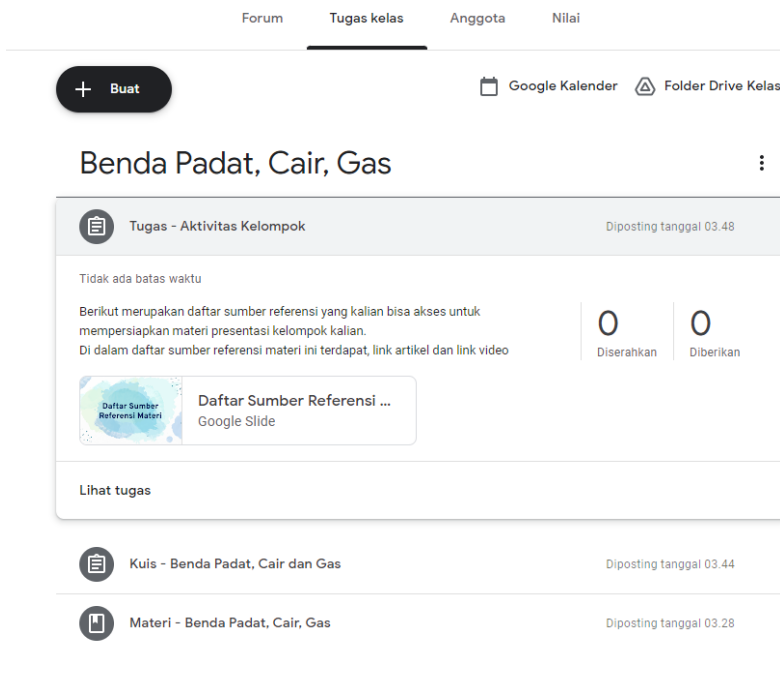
Forum Tugas kelas Anggota Nilai

Buat

Google Kalender Folder Drive Kelas

Benda Padat, Cair, Gas

Tugas - Aktivitas Kelompok

Diposting tanggal 03.48

Tidak ada batas waktu

Berikut merupakan daftar sumber referensi yang kalian bisa akses untuk mempersiapkan materi presentasi kelompok kalian.
Di dalam daftar sumber referensi materi ini terdapat, link artikel dan link video

0
Diserahkan

0
Diberikan

Daftar Sumber Referensi Materi

Daftar Sumber Referensi ...
Google Slide

Lihat tugas

Kuis - Benda Padat, Cair dan Gas

Diposting tanggal 03.44

Materi - Benda Padat, Cair, Gas

Diposting tanggal 03.28